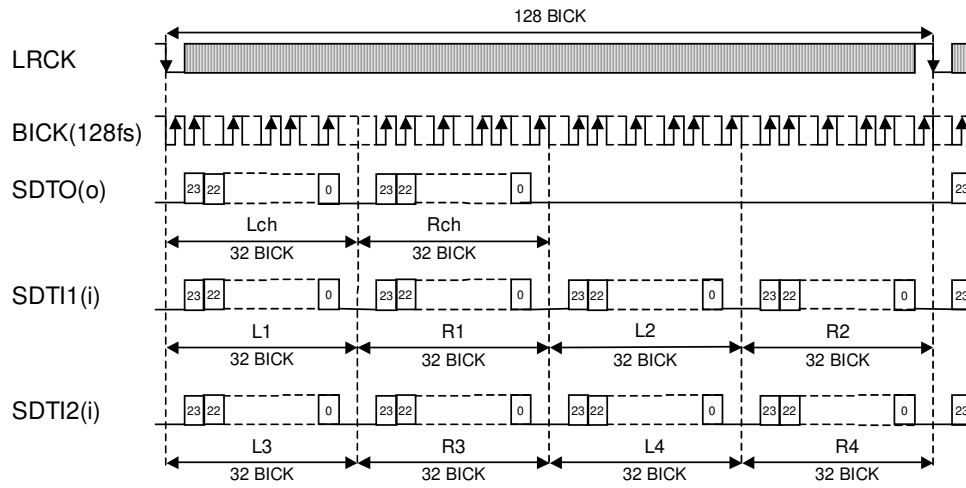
128 BICK

LRCK

BICK(128fs)

SDTO(o)

23 22 0 23 22 0 23

Lch Rch

32 BICK 32 BICK

SDTI1(i)

23 22 0 23 22 0 23 22 0 23 22 0 23

L1 R1 L2 R2

32 BICK 32 BICK 32 BICK 32 BICK

SDTI2(i)

23 22 0 23 22 0 23 22 0 23 22 0 23

L3 R3 L4 R4

32 BICK 32 BICK 32 BICK 32 BICK